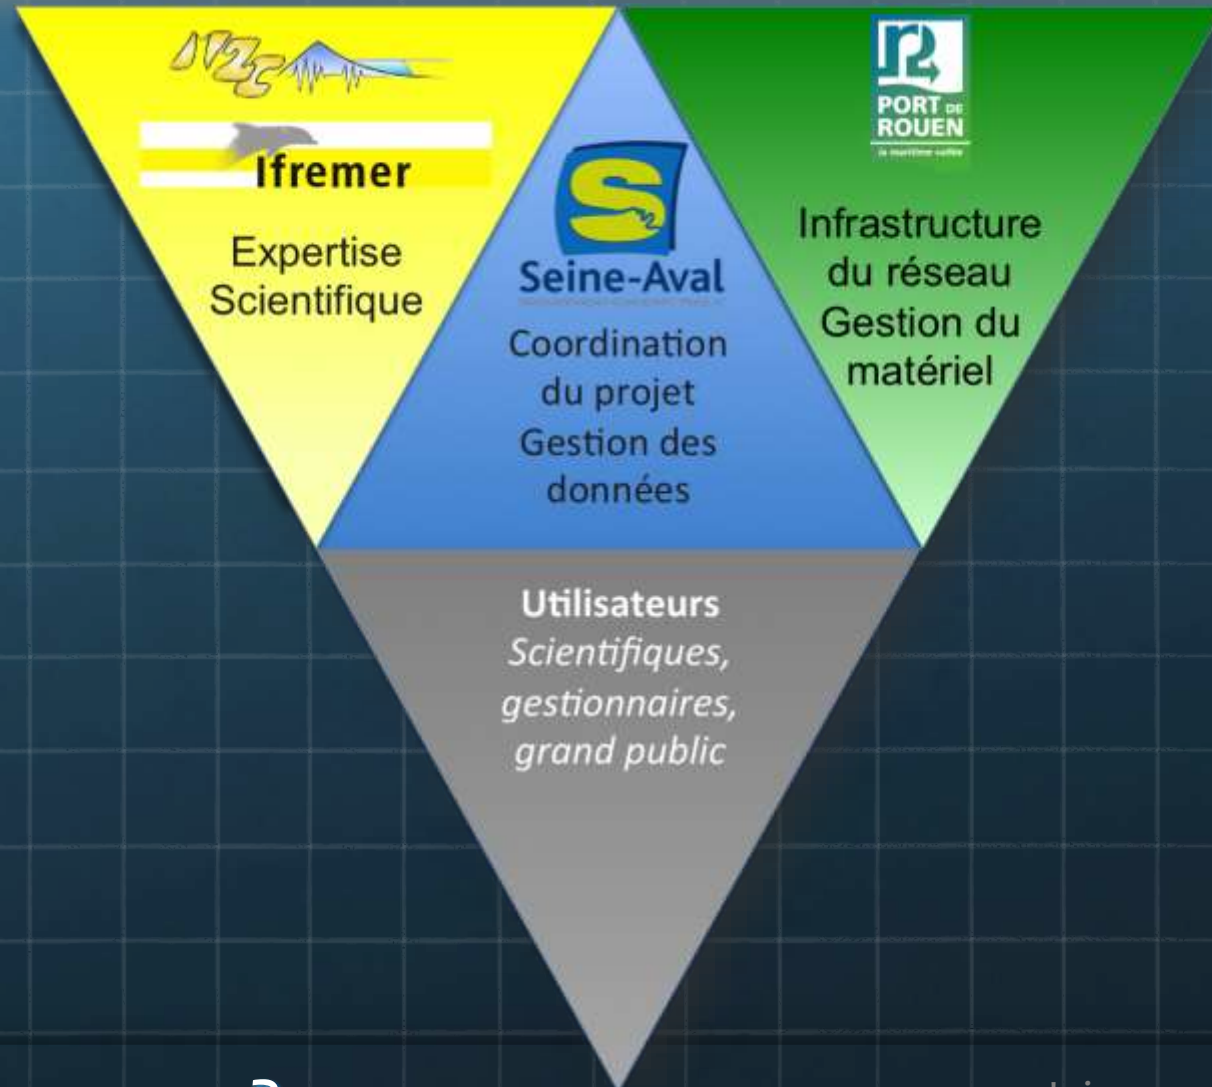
Ifremer

Expertise Scientifique

Seine-Aval

Coordination du projet Gestion des données

PORT DE ROUEN

Infrastructure du réseau Gestion du matériel

Utilisateurs
*Scientifiques, gestionnaires, grand public*